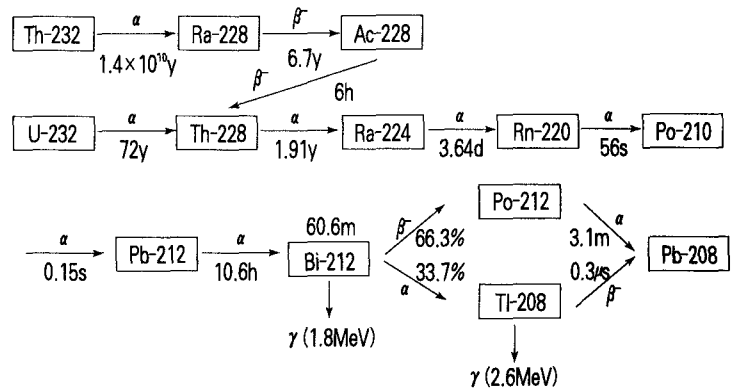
Th-232 $\alpha$ $1.4\times10^{10}$y Ra-228 $\beta^-$ 6.7y Ac-228

$\beta^-$ 6h

U-232 $\alpha$ 72y Th-228 $\alpha$ 1.91y Ra-224 $\alpha$ 3.64d Rn-220 $\alpha$ 56s Po-210

$\alpha$ 0.15s Pb-212 $\alpha$ 10.6h 60.6m Bi-212 $\beta^-$ 66.3% 33.7% $\alpha$ Po-212 Tl-208 $\alpha$ 3.1m 0.3$\mu$s $\beta^-$ Pb-208

$\gamma$ (1.8MeV)

$\gamma$ (2.6MeV)